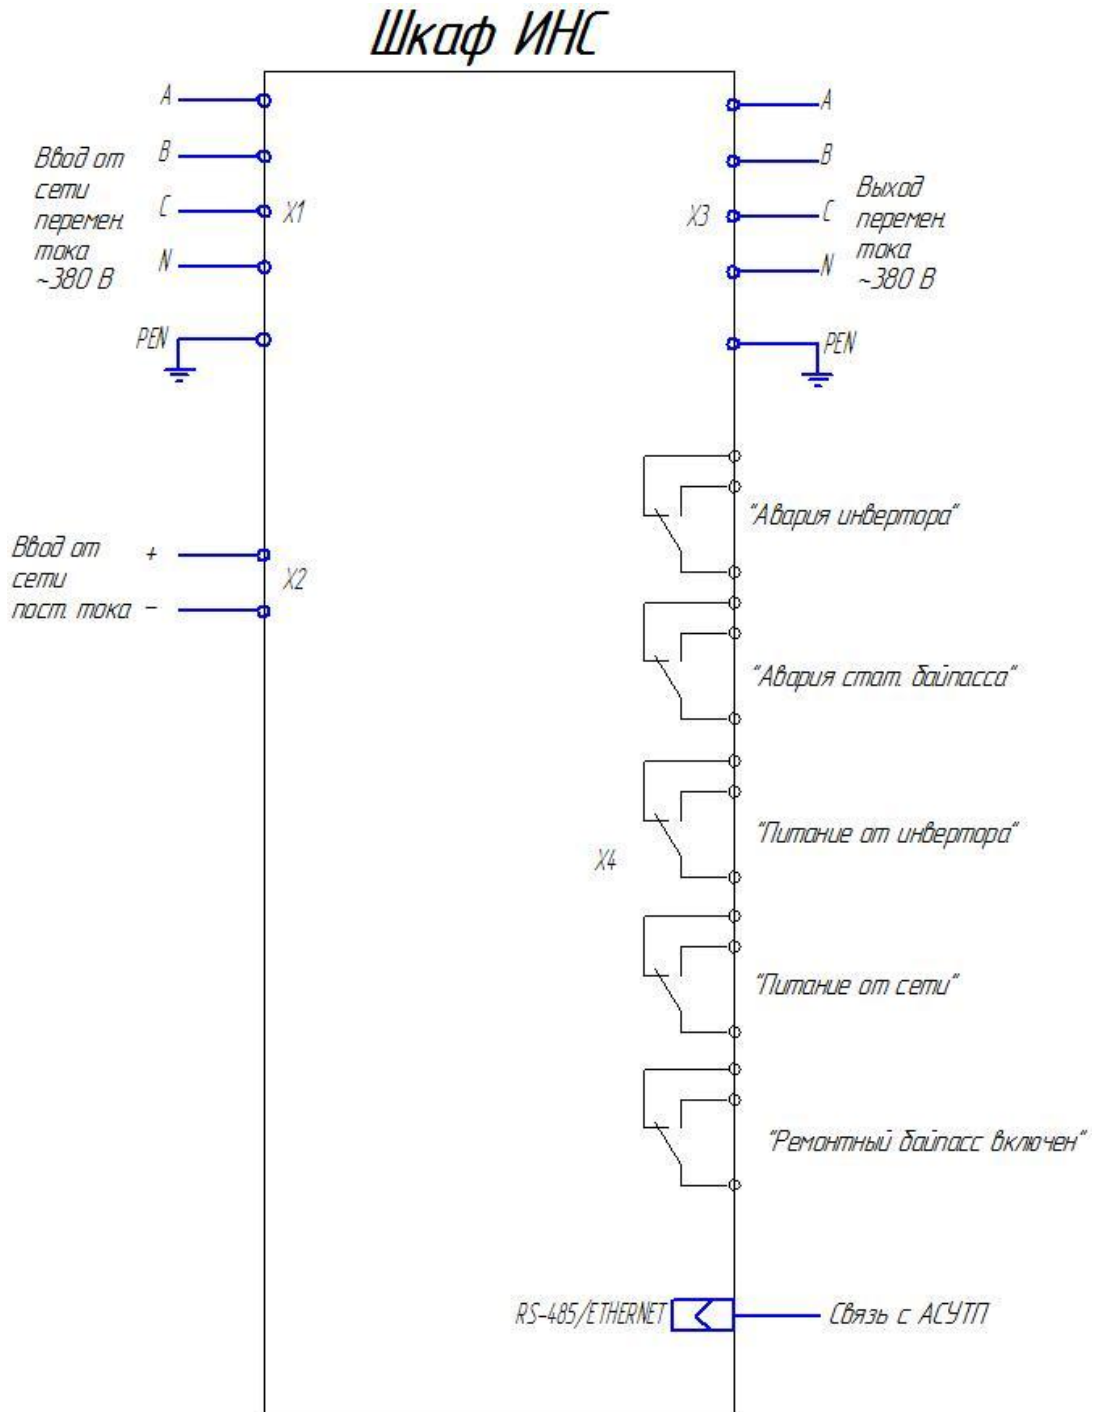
Шкаф ИНС

Ввод от сети перемен. тока ~380 В

A
B
C
N
X1
PEN

A
B
X3
C
N
Выход перемен. тока ~380 В
PEN

"Авария инвертора"

Ввод от сети пост. тока
+
−
X2

"Авария стат. байпасса"

"Питание от инвертора"

X4

"Питание от сети"

"Ремонтный байпасс включен"

RS-485/ETHERNET

Связь с АСУТП